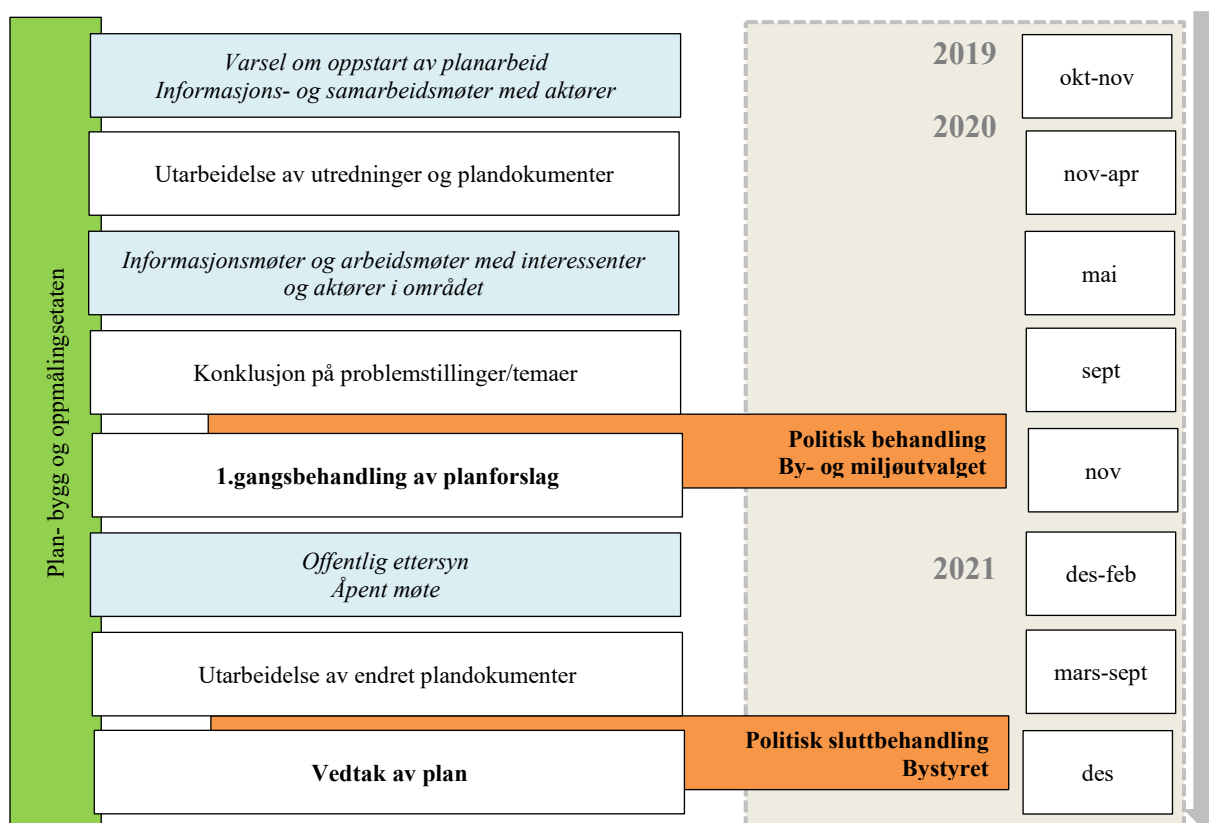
Plan- bygg og oppmålingsetaten

Varsel om oppstart av planarbeid
Informasjons- og samarbeidsmøter med aktører

2019

okt-nov

2020

Utarbeidelse av utredninger og plandokumenter

nov-apr

Informasjonsmøter og arbeidsmøter med interessenter og aktører i området

mai

Konklusjon på problemstillinger/temaer

sept

Politisk behandling
By- og miljøutvalget

1.gangsbehandling av planforslag

nov

Offentlig ettersyn
Åpent møte

2021

des-feb

Utarbeidelse av endret plandokumenter

mars-sept

Politisk sluttbehandling
Bystyret

Vedtak av plan

des